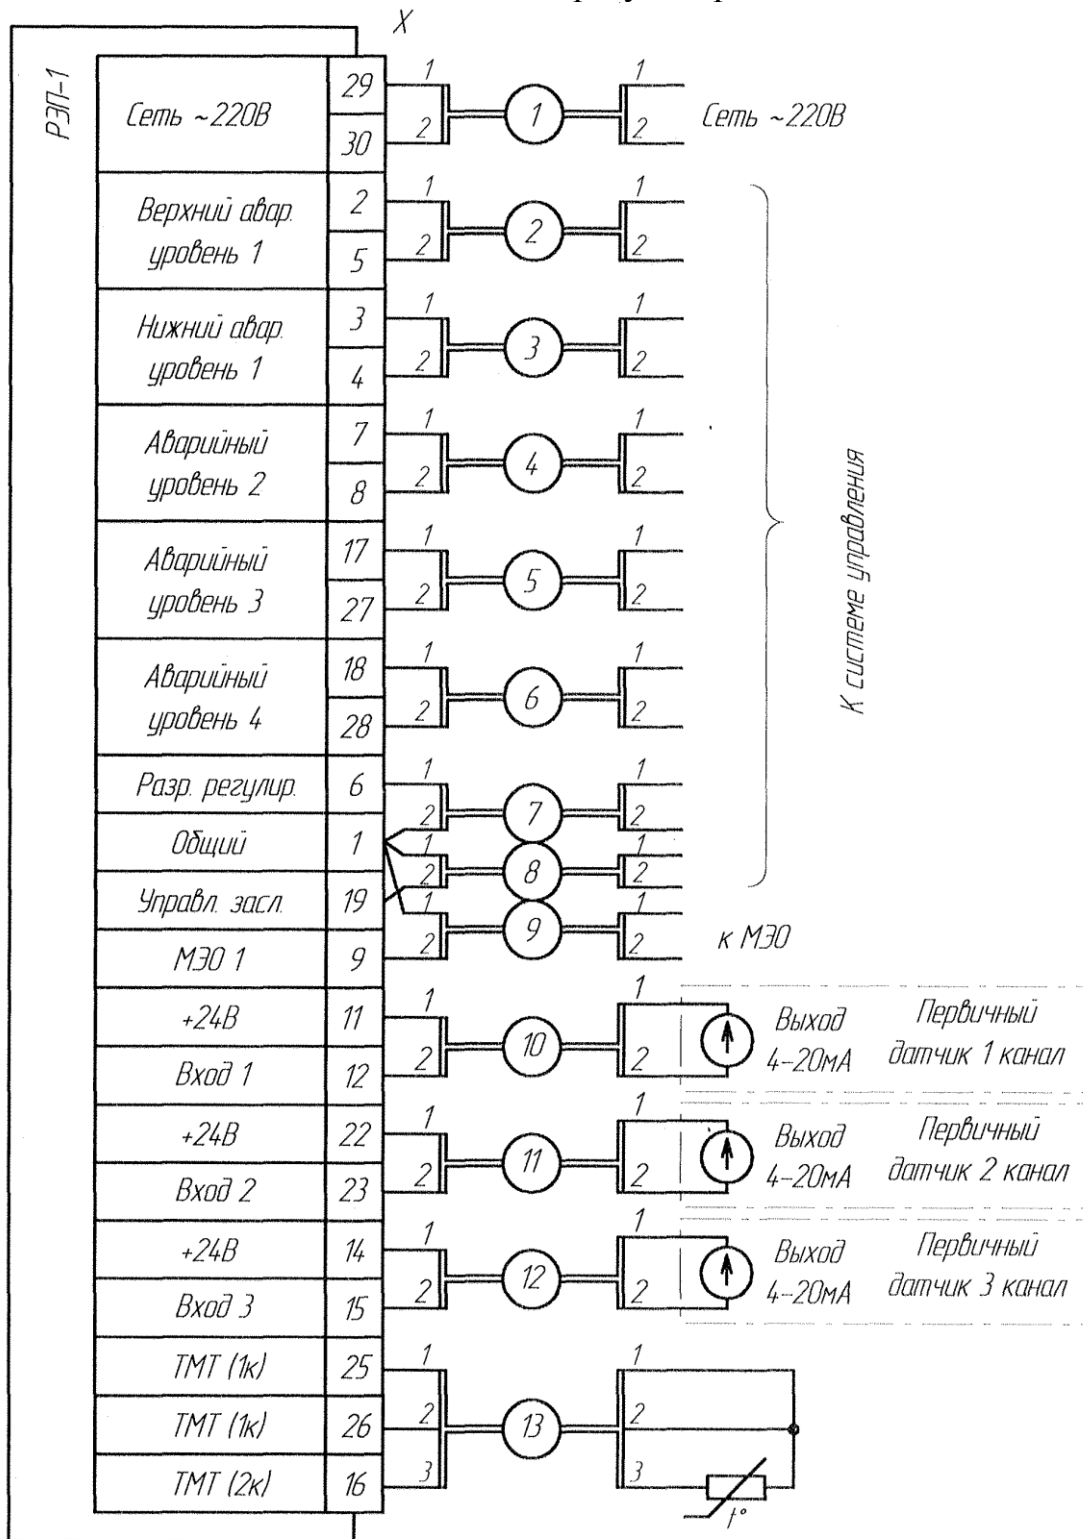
X

РЭП-1

| Сеть ~220В | 29 |
|---|---|
| | 30 |
| Верхний авар. уровень 1 | 2 |
| | 5 |
| Нижний авар. уровень 1 | 3 |
| | 4 |
| Аварийный уровень 2 | 7 |
| | 8 |
| Аварийный уровень 3 | 17 |
| | 27 |
| Аварийный уровень 4 | 18 |
| | 28 |
| Разр. регулир. | 6 |
| Общий | 1 |
| Управл. засл. | 19 |
| МЭО 1 | 9 |
| +24В | 11 |
| Вход 1 | 12 |
| +24В | 22 |
| Вход 2 | 23 |
| +24В | 14 |
| Вход 3 | 15 |
| ТМТ (1к) | 25 |
| ТМТ (1к) | 26 |
| ТМТ (2к) | 16 |

1 2 1 1 2 Сеть ~220В
1 2 2 1 2
1 2 3 1 2
1 2 4 1 2
1 2 5 1 2
1 2 6 1 2
1 2 7 1 2
1 2 8 1 2
1 2 9 1 2 к МЭО

К системе управления

1 2 10 1 2 Выход 4–20мА Первичный датчик 1 канал
1 2 11 1 2 Выход 4–20мА Первичный датчик 2 канал
1 2 12 1 2 Выход 4–20мА Первичный датчик 3 канал
1 2 3 13 1 2 3 $t°$